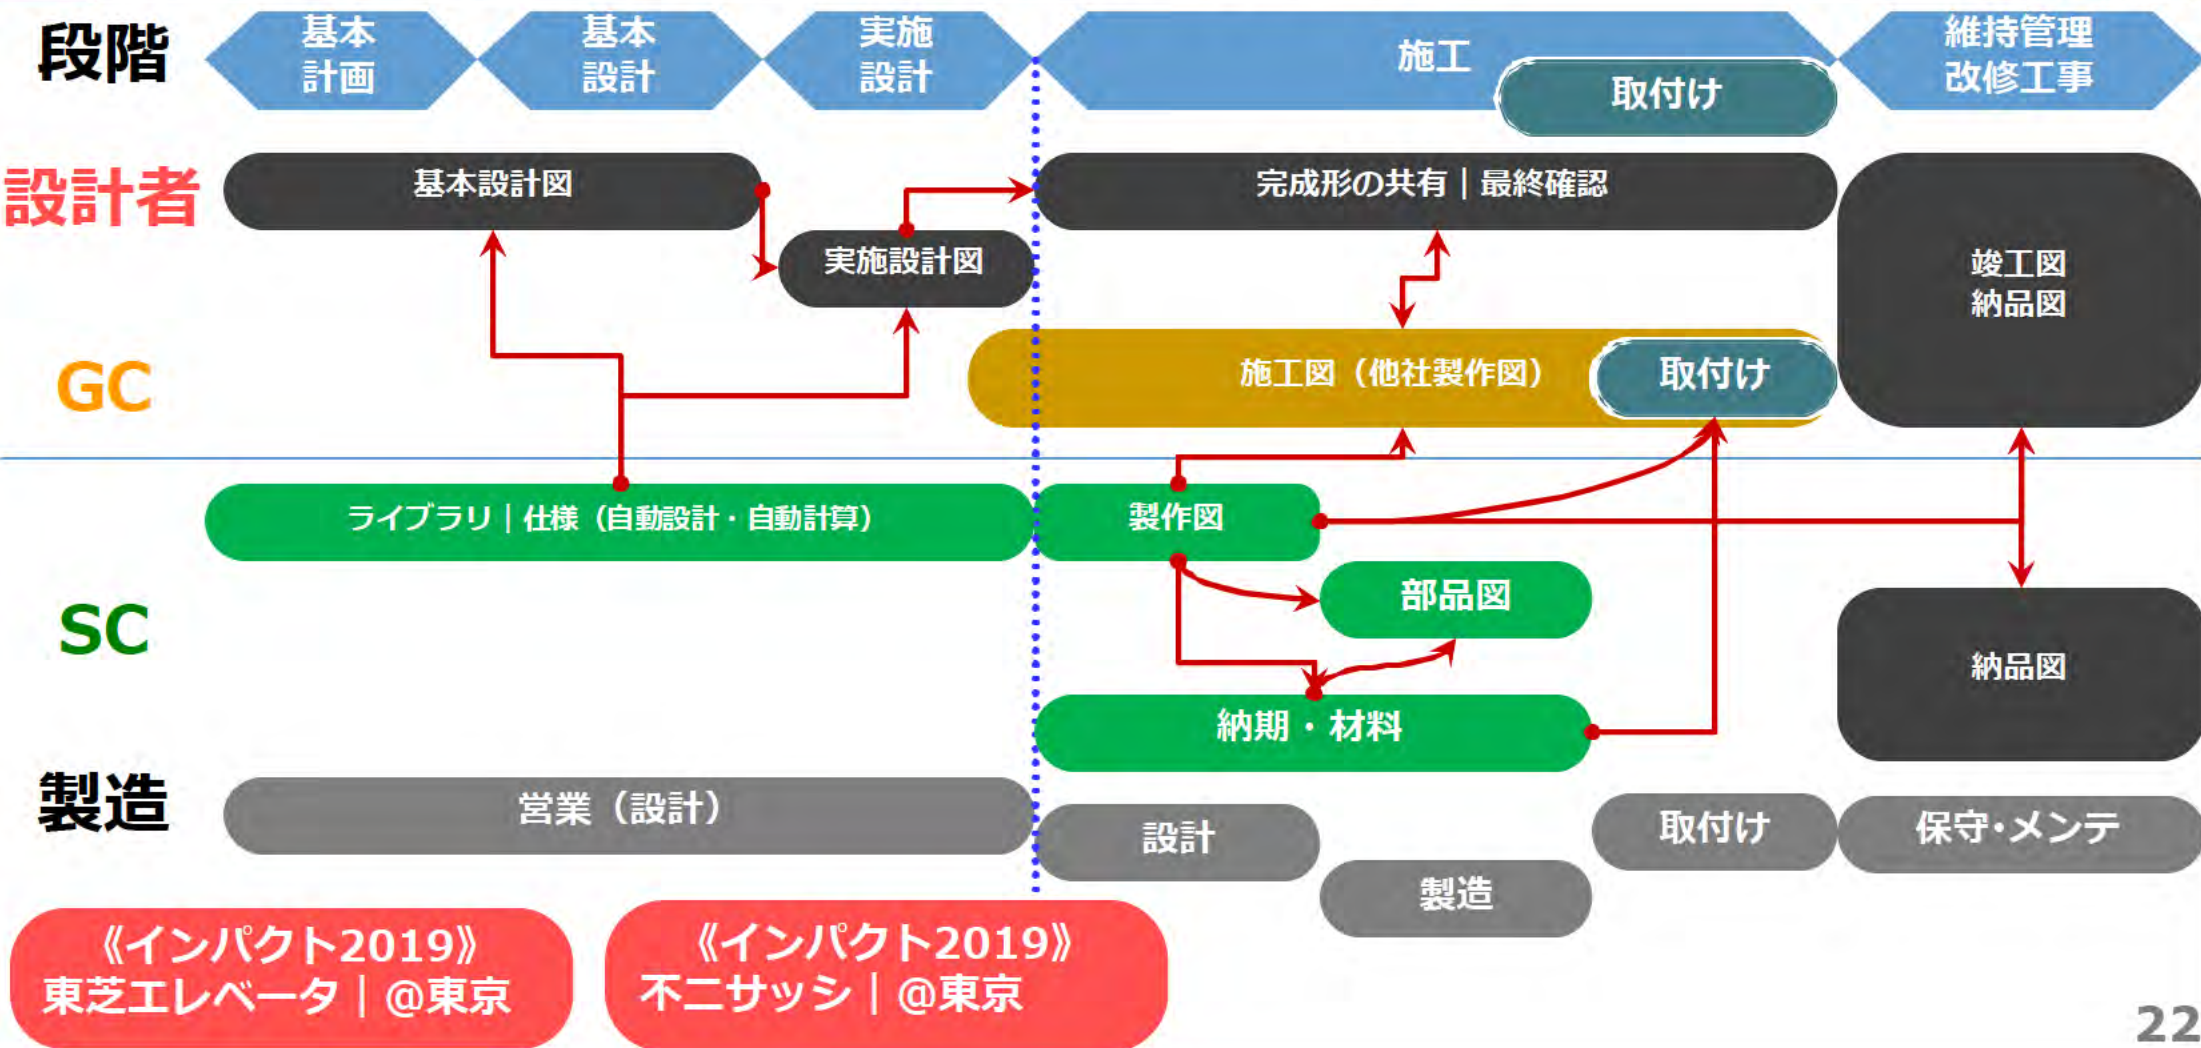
段階

基本計画

基本設計

実施設計

施工

取付け

維持管理改修工事

設計者

基本設計図

実施設計図

完成形の共有｜最終確認

竣工図
納品図

GC

施工図（他社製作図）

取付け

ライブラリ｜仕様（自動設計・自動計算）

製作図

部品図

SC

納期・材料

納品図

製造

営業（設計）

設計

製造

取付け

保守･メンテ

《インパクト2019》
東芝エレベータ｜@東京

《インパクト2019》
不二サッシ｜@東京

22